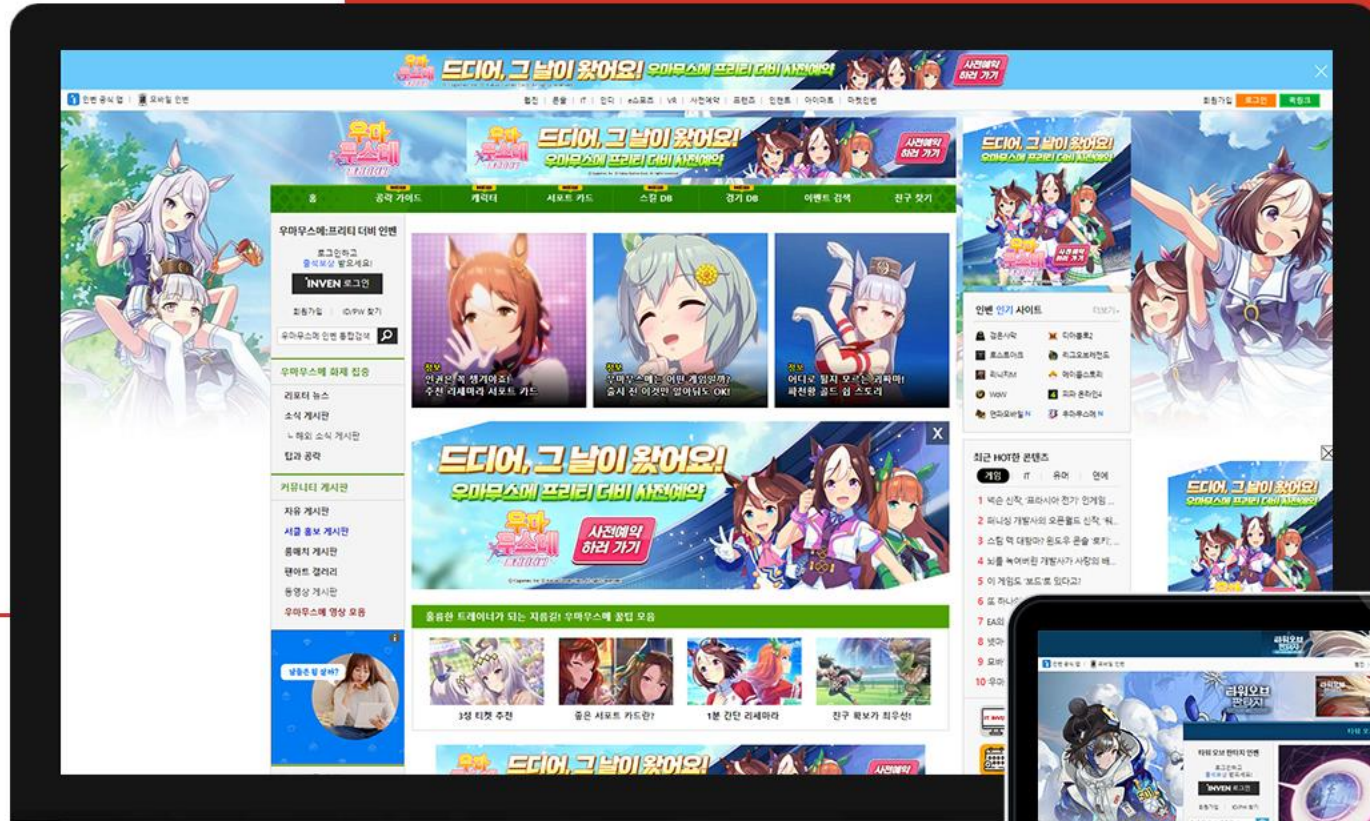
우마무스메 드디어, 그 날이 왔어요! 우마무스메 프리티 더비 사전예약 사전예약 하러 가기

인벤 공식 앱 | 모바일 인벤

회원가입 로그인 퀵링크

우마무스메

드디어, 그 날이 왔어요! 우마무스메 프리티 더비 사전예약 사전예약 하러 가기

드디어, 그 날이 왔어요! 우마무스메 프리티 더비 사전예약

홈 | 공략 가이드 | 캐릭터 | 서포트 카드 | 스킬 DB | 경기 DB | 이벤트 검색 | 친구 찾기

우마무스메:프리티 더비 인벤

로그인하고 출석보상 받으세요!

INVEN 로그인

회원가입 | ID/PW 찾기

우마무스메 인벤 통합검색

우마무스메 화제 집중

리포터 뉴스

소식 게시판

ㄴ 해외 소식 게시판

팁과 공략

커뮤니티 게시판

자유 게시판

서클 홍보 게시판

룸매치 게시판

팬아트 갤러리

동영상 게시판

우마무스메 영상 모음

정보 인권은 꼭 챙기세요! 추천 리세마라 서포트 카드

정보 우마무스메는 어떤 게임일까? 출시 전 이것만 알아둬도 OK!

정보 어디로 튈지 모르는 괴짜마! 확천왕 골드 쉽 스토리

X

드디어, 그 날이 왔어요! 우마무스메 프리티 더비 사전예약 우마무스메 사전예약 하러 가기

훌륭한 트레이너가 되는 지름길! 우마무스메 꿀팁 모음

3성 티켓 추천

좋은 서포트 카드란?

1분 간단 리세마라

친구 확보가 최우선!

드디어, 그 날이 왔어요! 사전예약

인벤 인기 사이트 더보기

검은사막 | 디아블로2
로스트아크 | 리그오브레전드
리니지M | 메이플스토리
WoW | 피파 온라인4
언라이트닝 N | 우마무스메 N

최근 HOT한 콘텐츠

게임 | IT | 유머 | 연예

1 넥슨 신작 '프라시아 전기' 인게임...
2 퍼니싱 개발사의 오픈월드 신작 '워...
3 스팀 역 대량이? 원도우 준솔 '로키'...
4 뇌를 녹여버린 개발자가 사랑의 배...
5 이 게임도 '보드'로 있다고!
6 또 하나
7 EA의
8 넷마
9 모바
10 우마

드디어, 그 날이 왔어요! 우마무스메 프리티 더비 사전예약

인벤 공식 앱 | 모바일 인벤

타워오브 판타지

타워 오브 판타지 인벤

로그인하고 출석보상 받으세요!

INVEN 로그인

회원가입 | ID/PW 찾기